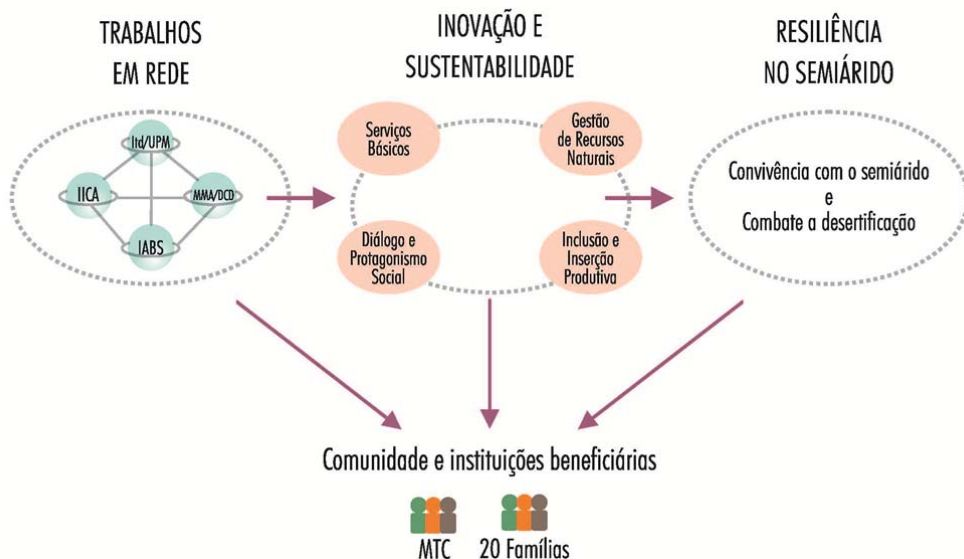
TRABALHOS EM REDE

Itd/UPM

IICA

MMA/DCD

IABS

INOVAÇÃO E SUSTENTABILIDADE

Serviços Básicos

Gestão de Recursos Naturais

Diálogo e Protagonismo Social

Inclusão e Inserção Produtiva

RESILIÊNCIA NO SEMIÁRIDO

Convivência com o semiárido e Combate a desertificação

Comunidade e instituições beneficiárias

MTC

20 Famílias